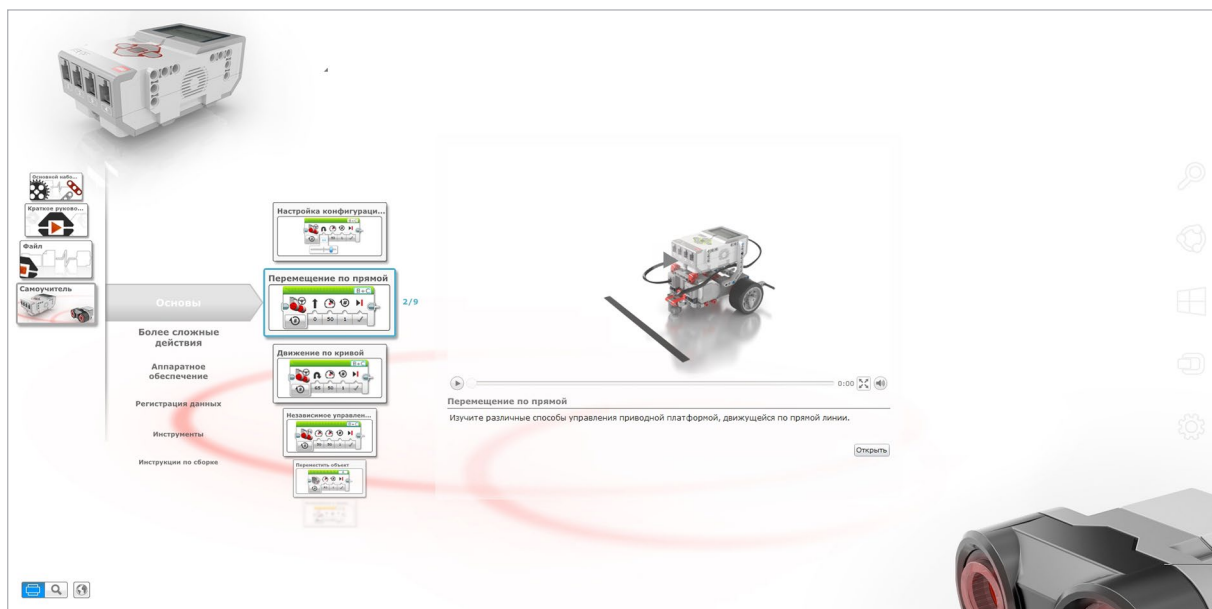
Основной набо...

Краткое руково...

Файл

Самоучитель

Основы

Более сложные действия

Аппаратное обеспечение

Регистрация данных

Инструменты

Инструкции по сборке

Настройка конфигураци...

Перемещение по прямой

2/9

Движение по кривой

Независимое управлен...

Переместить объект

0:00

Перемещение по прямой

Изучите различные способы управления приводной платформой, движущейся по прямой линии.

Открыть